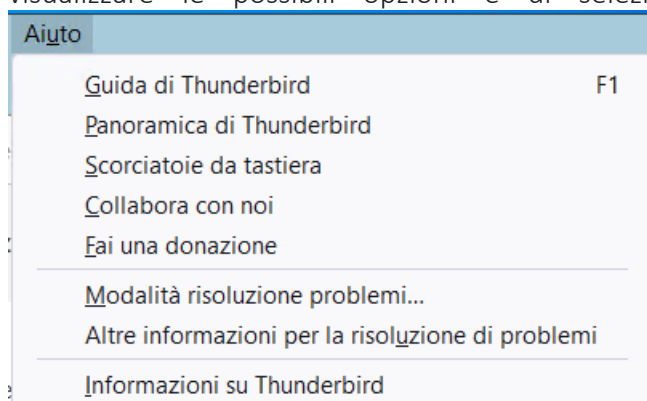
visualizzare le possibili opzioni e di selezi

Aiuto

Guida di Thunderbird F1
Panoramica di Thunderbird
Scorciatoie da tastiera
Collabora con noi
Fai una donazione
Modalità risoluzione problemi...
Altre informazioni per la risoluzione di problemi
Informazioni su Thunderbird